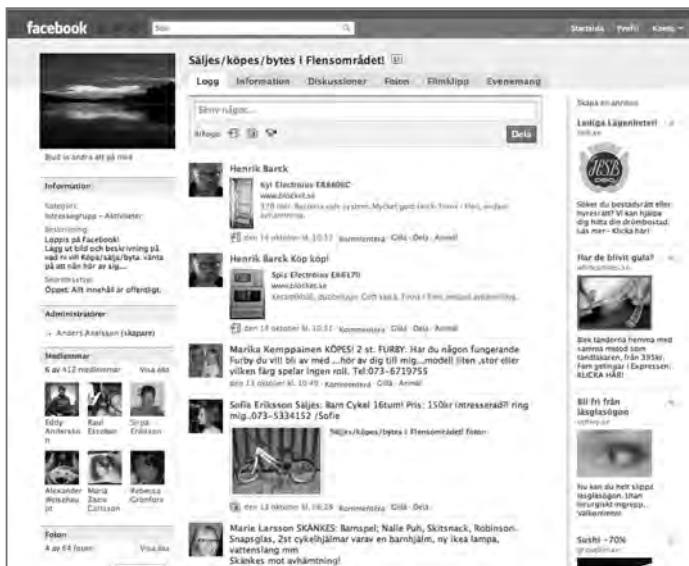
facebook Sök Startsida Profil Konto

Säljes/köpes/bytes i Flensområdet!

Logg Information Diskussioner Foton Filmklipp Evenemang

Skriv något...

Bifoga: Dela

Bjud in andra att gå med

Information

Kategori: Intressegrupp – Aktiviteter

Beskrivning: Loppis på Facebook! Lägg ut bild och beskrivning på vad ni vill Köpa/sälja/byta. vänta på att nån hör av sig...

Sekretesstyp: Öppet: Allt innehåll är offentligt.

Administratörer

Anders Axelsson (skapare)

Medlemmar

6 av 412 medlemmar Visa alla

Eddy Andersson Raul Escobar Sirpa Eriksson Alexander Welzelhuijt Maria Zaenz Carlsson Rebecca Grönfors

Foton

6 av 64 foton Visa alla

Henrik Barck

Kyl Electrolux ER8608C
www.blocket.se
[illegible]

den 14 oktober kl. 10:37 · Kommentera · Gilla · Dela · Anmäl

Henrik Barck Köp köp!

Spis Electrolux EK6170
www.blocket.se
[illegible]

den 14 oktober kl. 10:37 · Kommentera · Gilla · Dela · Anmäl

Marika Kemppainen KÖPES! 2 st. FURBY. Har du någon fungerande Furby du vill bli av med ...hör av dig till mig....modell liten ,stor eller vilken färg spelar ingen roll. Tel:073-6719755
den 13 oktober kl. 10:49 · Kommentera · Gilla · Anmäl

Sofie Eriksson Säljes: Barn Cykel 16tum! Pris: 150kr intresserad?! ring mig..073-5334152 /Sofie

Säljes/köpes/bytes i Flensområdet! foton

den 13 oktober kl. 16:28 · Kommentera · Gilla · Dela

Marie Larsson SKÄNKES: Barnspel; Nalle Puh, Skitsnack, Robinson. Snapsglas, 2st cykelhjälmar varav en barnhjälm, ny ikea lampa, vattenslang mm
Skänkes mot avhämtning!

Skapa en annons

Lediga Lägenheter!
hsb.se

Söker du bostadsrätt eller hyresrätt? Vi kan hjälpa dig hitta din drömbostad. Läs mer– Klicka här!

Har de blivit gula?
whitesmiles.se

Bok tänderna hemma med samma metod som tandläkaren, från 395kr. Fem gånger i Expressen. KLICKA HÄR!

Bli fri från läsglasögon
optiv.se

Nu kan du helt slippa läsglasögon. Utan kirurgiskt ingrepp... Välkommen!

Sushi –70%
groupon.se